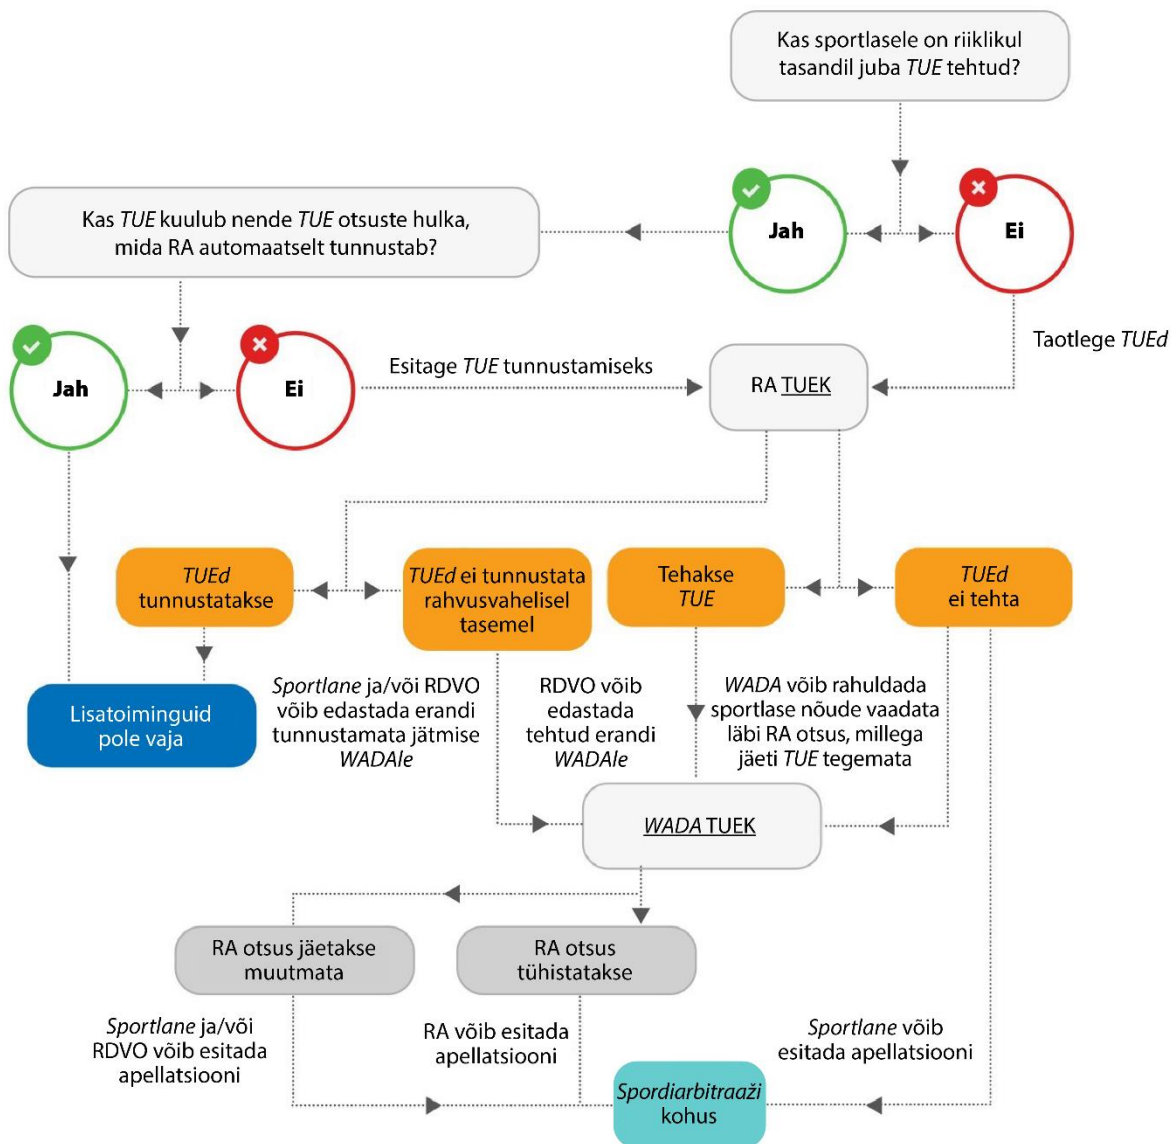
Kas sportlasele on riiklikul tasandil juba *TUE* tehtud?

Jah

Ei

Kas *TUE* kuulub nende *TUE* otsuste hulka, mida RA automaatselt tunnustab?

Taotlege *TUEd*

Jah

Ei

Esitage *TUE* tunnustamiseks

RA TUEK

*TUEd* tunnustatakse

*TUEd* ei tunnustata rahvusvahelisel tasemel

Tehakse *TUE*

*TUEd* ei tehta

Lisatoiminguid pole vaja

*Sportlane* ja/või RDVO võib edastada erandi tunnustamata jätmise *WADAle*

RDVO võib edastada tehtud erandi *WADAle*

*WADA* võib rahuldada sportlase nõude vaadata läbi RA otsus, millega jäeti *TUE* tegemata

*WADA* TUEK

RA otsus jäetakse muutmata

RA otsus tühistatakse

*Sportlane* ja/või RDVO võib esitada apellatsiooni

RA võib esitada apellatsiooni

*Sportlane* võib esitada apellatsiooni

*Spordiarbitraaži* kohus